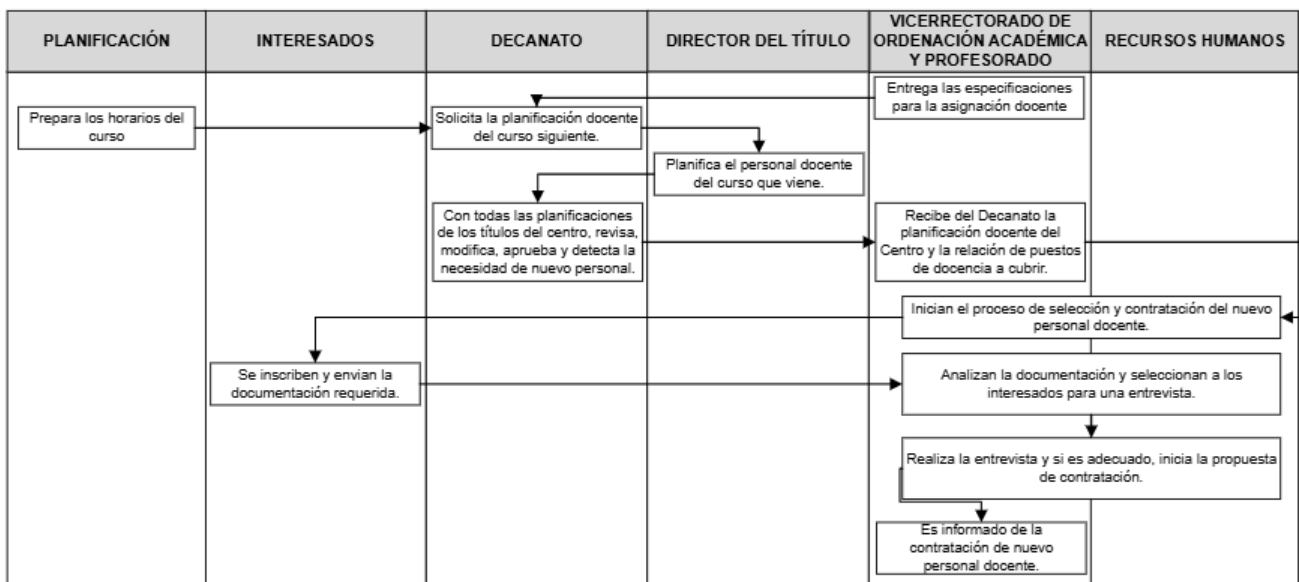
| PLANIFICACIÓN | INTERESADOS | DECANATO | DIRECTOR DEL TÍTULO | VICERRECTORADO DE ORDENACIÓN ACADÉMICA Y PROFESORADO | RECURSOS HUMANOS |
|---|---|---|---|---|---|

Entrega las especificaciones para la asignación docente

Prepara los horarios del curso

Solicita la planificación docente del curso siguiente.

Planifica el personal docente del curso que viene.

Con todas las planificaciones de los títulos del centro, revisa, modifica, aprueba y detecta la necesidad de nuevo personal.

Recibe del Decanato la planificación docente del Centro y la relación de puestos de docencia a cubrir.

Inician el proceso de selección y contratación del nuevo personal docente.

Se inscriben y envian la documentación requerida.

Analizan la documentación y seleccionan a los interesados para una entrevista.

Realiza la entrevista y si es adecuado, inicia la propuesta de contratación.

Es informado de la contratación de nuevo personal docente.